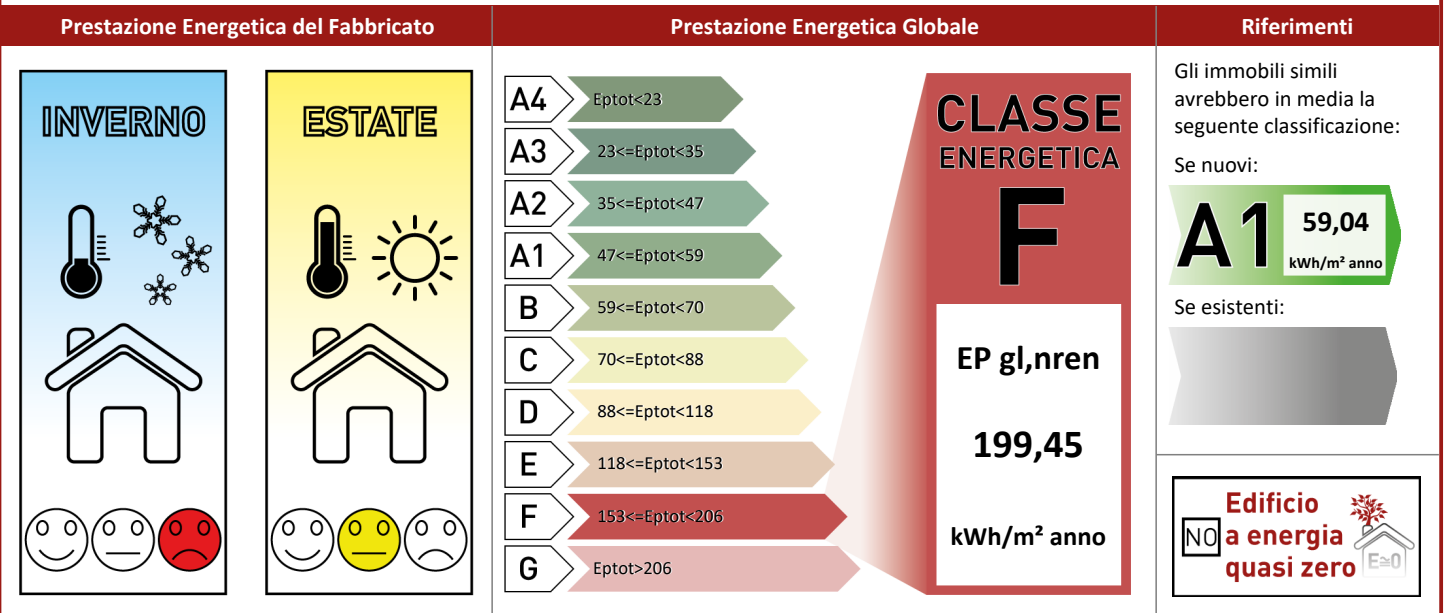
Prestazione Energetica del Fabbricato

INVERNO

ESTATE

Prestazione Energetica Globale

| | |
|---|---|
| A4 | Eptot<23 |
| A3 | 23<=Eptot<35 |
| A2 | 35<=Eptot<47 |
| A1 | 47<=Eptot<59 |
| B | 59<=Eptot<70 |
| C | 70<=Eptot<88 |
| D | 88<=Eptot<118 |
| E | 118<=Eptot<153 |
| F | 153<=Eptot<206 |
| G | Eptot>206 |

CLASSE ENERGETICA

F

EP gl,nren

199,45

kWh/m² anno

Riferimenti

Gli immobili simili avrebbero in media la seguente classificazione:

Se nuovi:

A1 59,04 kWh/m² anno

Se esistenti:

NO Edificio a energia quasi zero E≥0